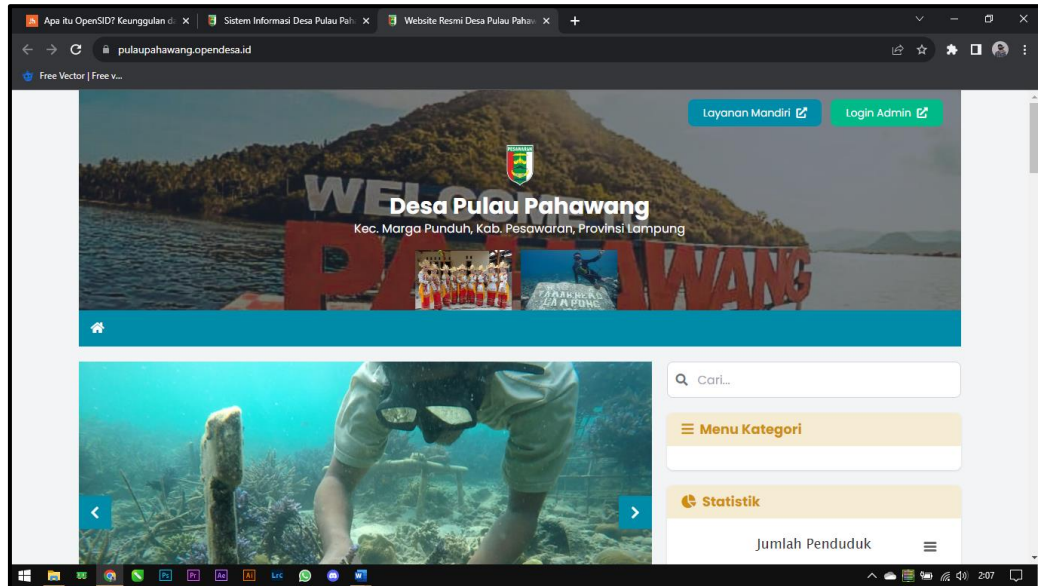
Apa itu OpenSID? Keunggulan d ×
Sistem Informasi Desa Pulau Pah ×
Website Resmi Desa Pulau Pahaw ×
+

pulaupahawang.opendesa.id

Free Vector | Free v...

Layanan Mandiri
Login Admin

PESAWARAN

WELCOME PAHAWANG

Desa Pulau Pahawang
Kec. Marga Punduh, Kab. Pesawaran, Provinsi Lampung

Cari...

Menu Kategori

Statistik

Jumlah Penduduk

2:07